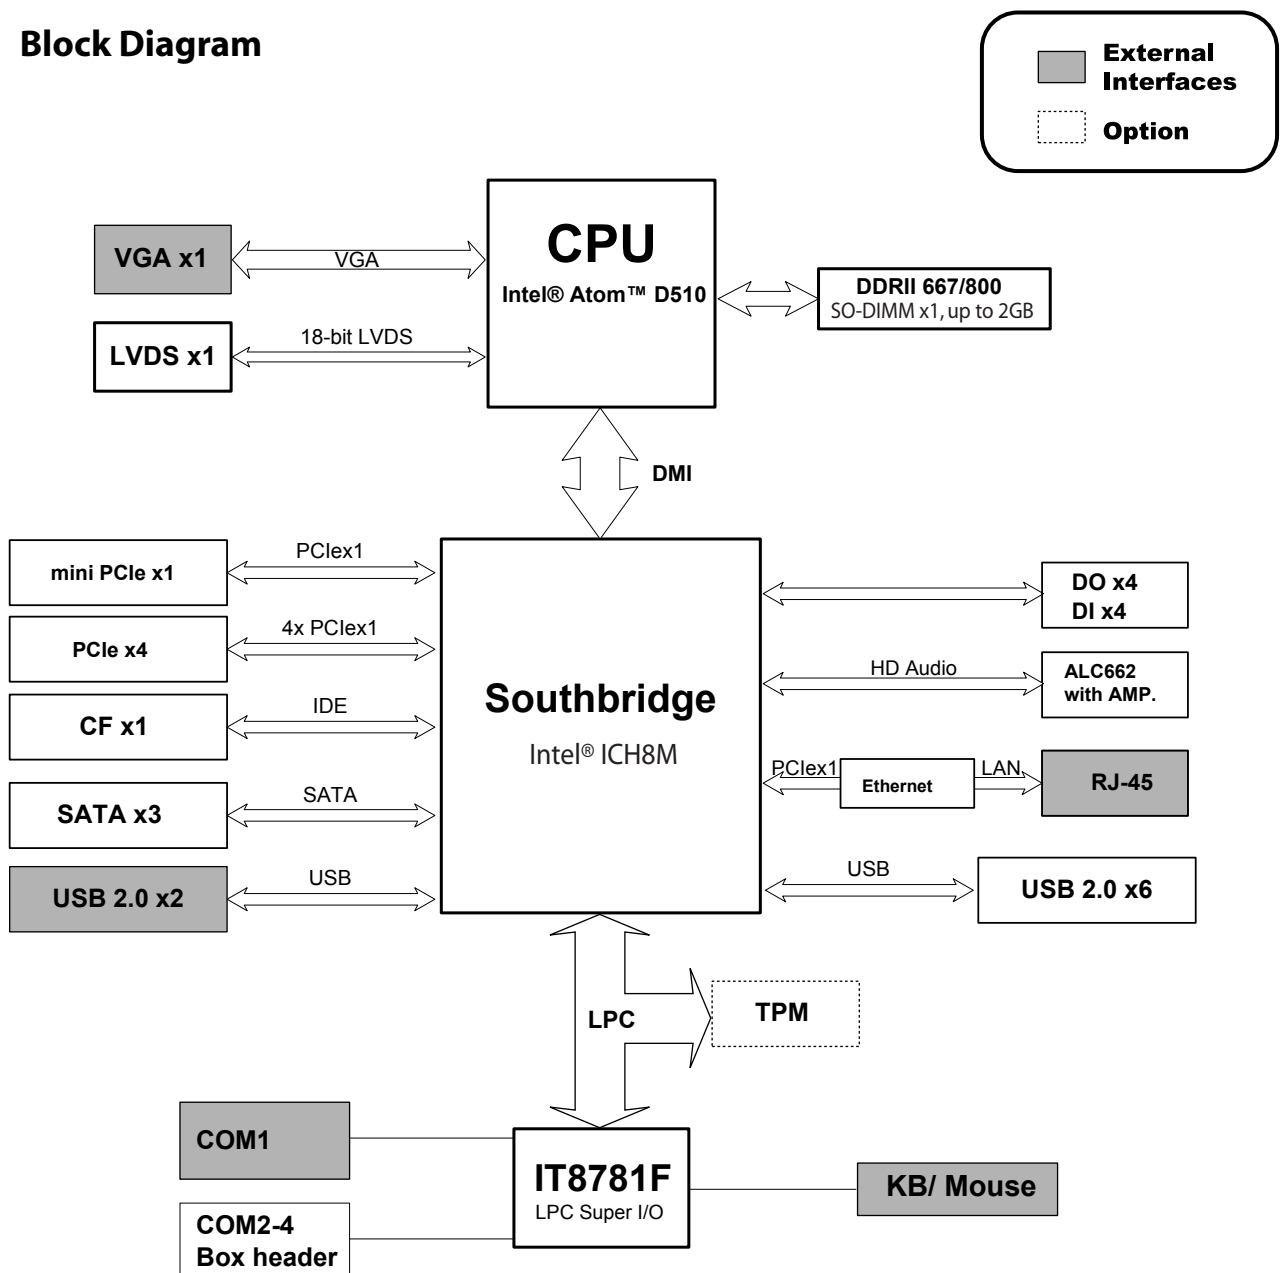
Block Diagram

External Interfaces

Option

VGA x1

VGA

LVDS x1

18-bit LVDS

CPU

Intel® Atom™ D510

DDRII 667/800
SO-DIMM x1, up to 2GB

DMI

mini PCIe x1

PCIex1

PCIe x4

4x PCIex1

CF x1

IDE

SATA x3

SATA

USB 2.0 x2

USB

Southbridge

Intel® ICH8M

DO x4
DI x4

HD Audio

ALC662
with AMP.

PCIex1

Ethernet

LAN

RJ-45

USB

USB 2.0 x6

LPC

TPM

COM1

COM2-4
Box header

IT8781F

LPC Super I/O

KB/ Mouse